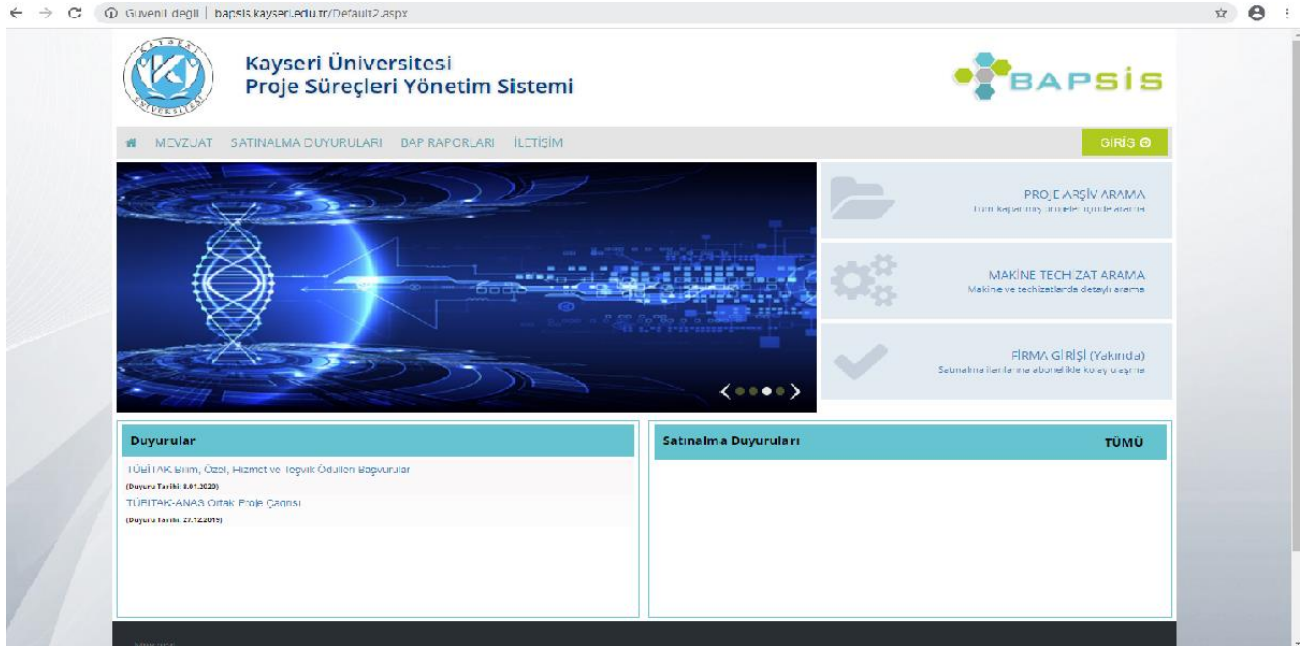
Güvenli değil | bapsis.kayseri.edu.tr/Default2.aspx

Kayseri Üniversitesi
Proje Süreçleri Yönetim Sistemi

BAPSİS

MEVZUAT SATINALMA DUYURULARI BAP RAPORLARI İLETİŞİM

GİRİŞ

PROJE ARŞİV ARAMA
Tüm kayıtlı projeler içinde arama

MAKİNE TECHİZAT ARAMA
Makine ve techizatlarda detaylı arama

FİRMA GİRİŞİ (Yakında)
Satınalma ilanlarına abonelikle kolay ulaşma

Duyurular

TÜBİTAK Bilim, Özel, Hizmet ve Teşvik Ödülleri Başvuruları
(Duyuru Tarihi: 8.01.2020)
TÜBİTAK-ANAS Ortak Proje Çağrısı
(Duyuru Tarihi: 27.12.2019)

Satınalma Duyuruları

TÜMÜ